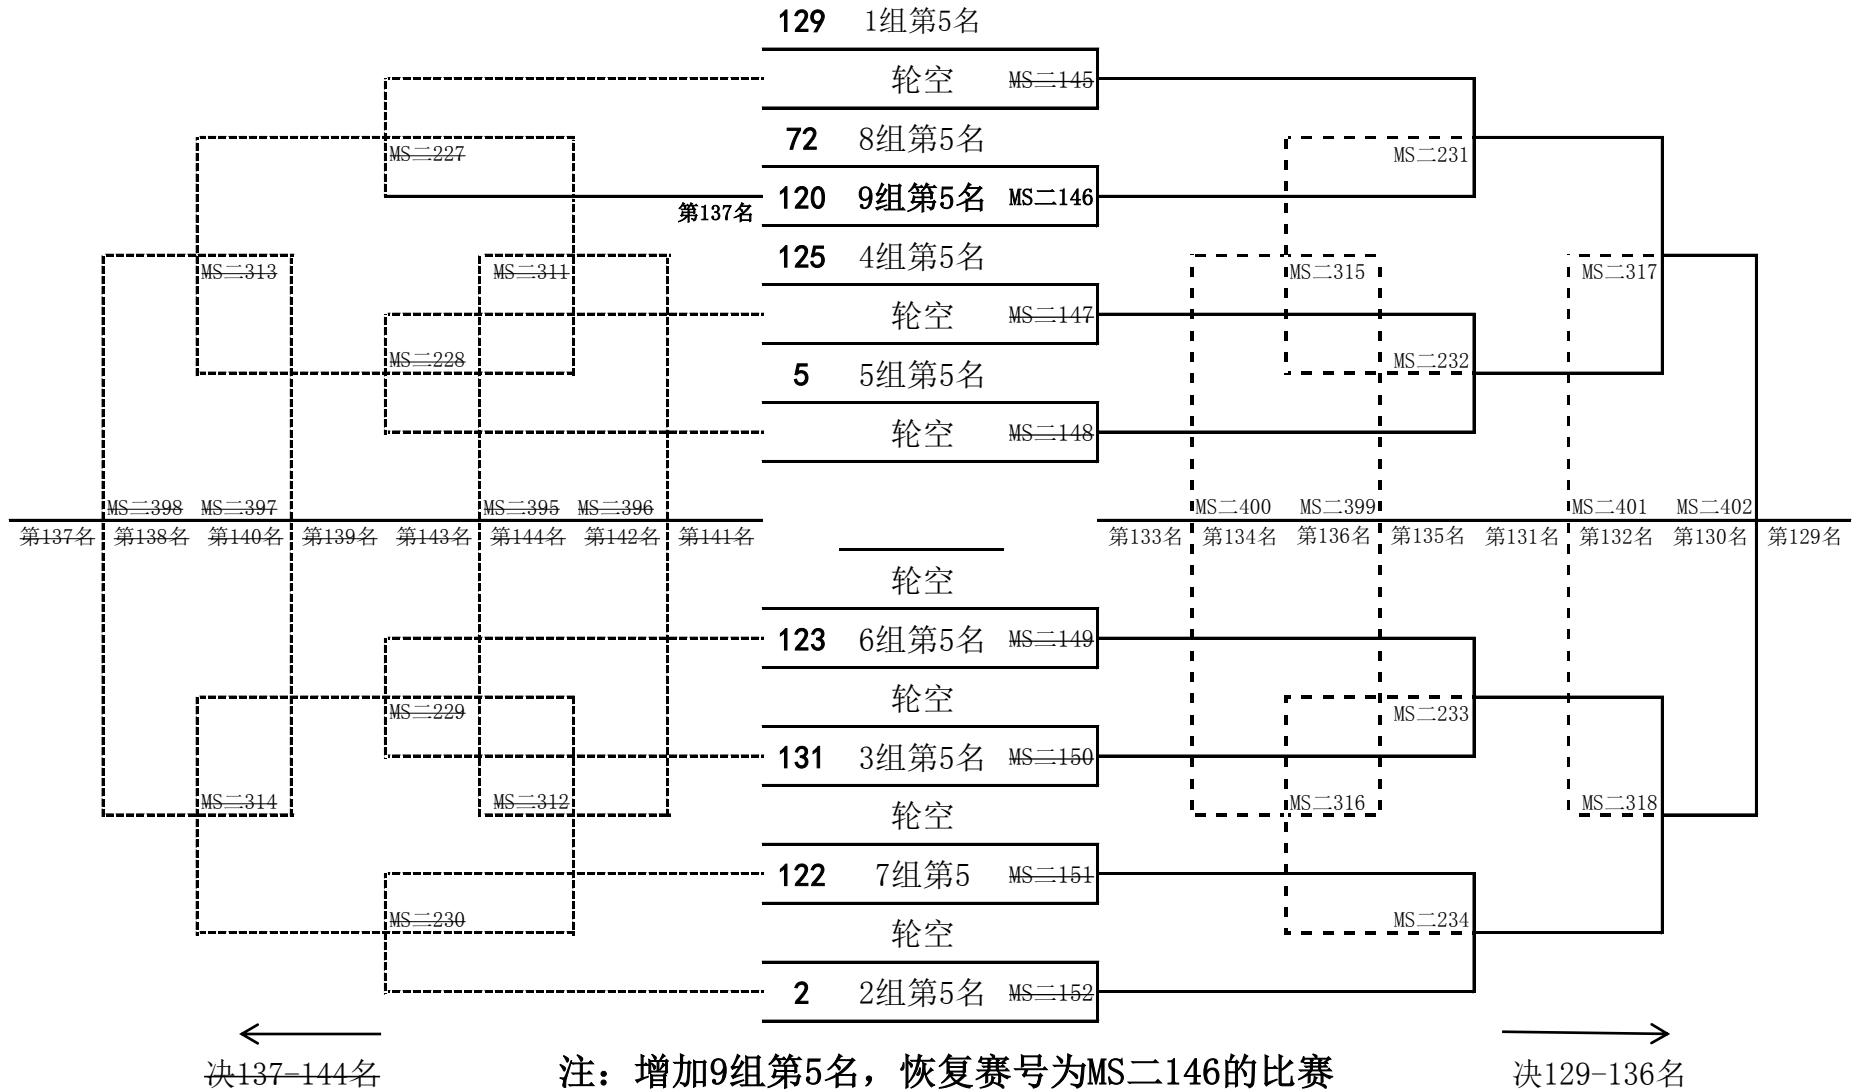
129 1组第5名

轮空 MS二145

72 8组第5名

第137名 120 9组第5名 MS二146

125 4组第5名

轮空 MS二147

5 5组第5名

轮空 MS二148

轮空

123 6组第5名 MS二149

轮空

131 3组第5名 MS二150

轮空

122 7组第5 MS二151

轮空

2 2组第5名 MS二152

MS二227
MS二313
MS二311
MS二228
MS二398 MS二397
MS二395 MS二396
MS二229
MS二314
MS二312
MS二230

第137名 第138名 第140名 第139名 第143名 第144名 第142名 第141名

MS二231
MS二315
MS二317
MS二232
MS二400 MS二399
MS二401 MS二402
MS二233
MS二316
MS二318
MS二234

第133名 第134名 第136名 第135名 第131名 第132名 第130名 第129名

决137-144名

注：增加9组第5名，恢复赛号为MS二146的比赛

决129-136名